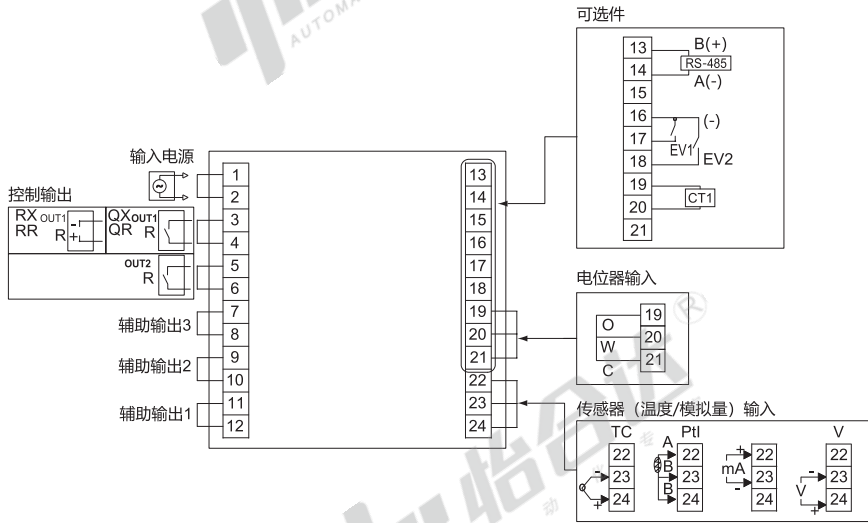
AUTOMA

可选件

13
B(+)
14
RS-485
A(-)
15
16
(-)
17
EV1
18
EV2
19
20
CT1
21

输入电源

控制输出
RX OUT1
RR
R
-
+
QX OUT1
QR
R

OUT2
R

1
2
3
4
5
6
7
8
9
10
11
12

13
14
15
16
17
18
19
20
21
22
23
24

辅助输出3
辅助输出2
辅助输出1

电位器输入
O
W
C
19
20
21

传感器（温度/模拟量）输入
TC
22
23
24
-
+
PtI
A
B
B
22
23
24
mA
+
-
22
23
24
V
-
+
22
23
24